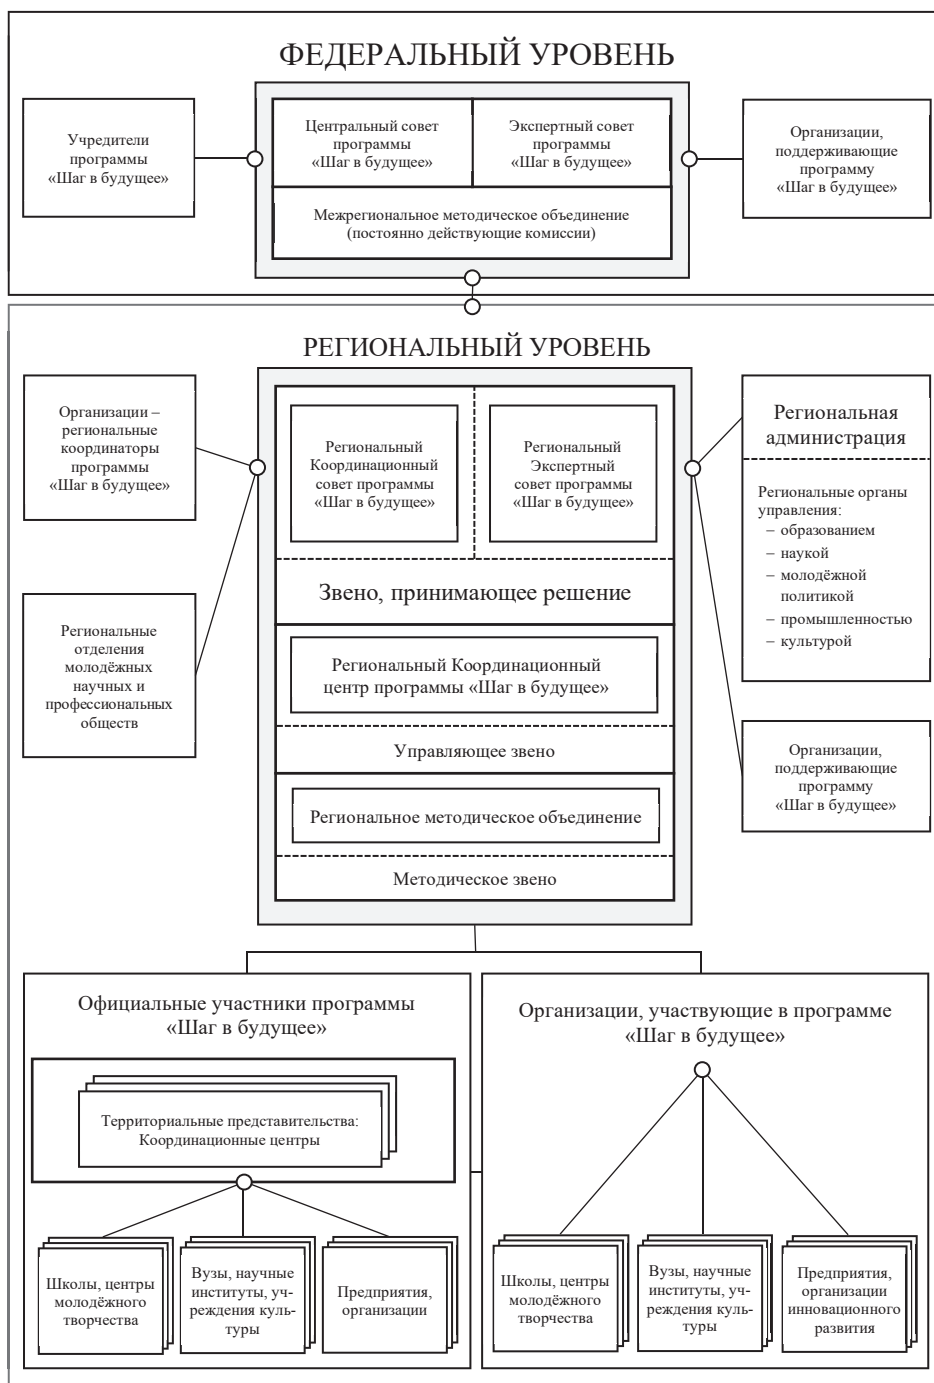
ФЕДЕРАЛЬНЫЙ УРОВЕНЬ

Учредители программы «Шаг в будущее»

Центральный совет программы «Шаг в будущее»

Экспертный совет программы «Шаг в будущее»

Межрегиональное методическое объединение (постоянно действующие комиссии)

Организации, поддерживающие программу «Шаг в будущее»

РЕГИОНАЛЬНЫЙ УРОВЕНЬ

Организации – региональные координаторы программы «Шаг в будущее»

Региональные отделения молодёжных научных и профессиональных обществ

Региональный Координационный совет программы «Шаг в будущее»

Региональный Экспертный совет программы «Шаг в будущее»

Звено, принимающее решение

Региональный Координационный центр программы «Шаг в будущее»

Управляющее звено

Региональное методическое объединение

Методическое звено

Региональная администрация

Региональные органы управления:
– образованием
– наукой
– молодёжной политикой
– промышленностью
– культурой

Организации, поддерживающие программу «Шаг в будущее»

Официальные участники программы «Шаг в будущее»

Территориальные представительства: Координационные центры

Школы, центры молодёжного творчества

Вузы, научные институты, учреждения культуры

Предприятия, организации

Организации, участвующие в программе «Шаг в будущее»

Школы, центры молодёжного творчества

Вузы, научные институты, учреждения культуры

Предприятия, организации инновационного развития